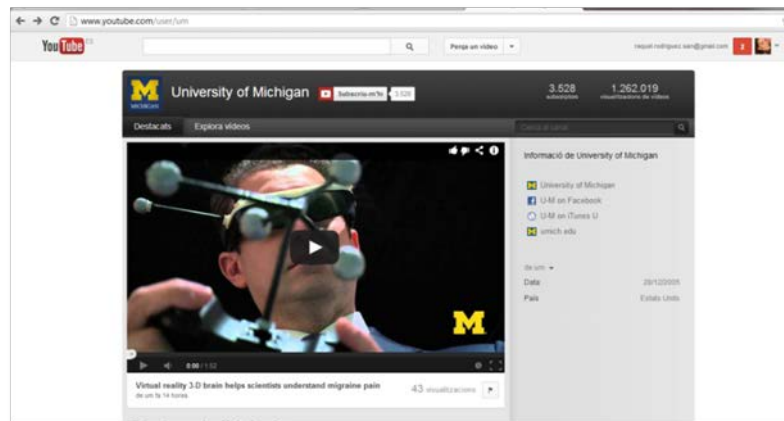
www.youtube.com/user/um

YouTube ES

Penja un vídeo

raquel.rodriguez.sam@gmail.com

M MICHIGAN

University of Michigan

Subscriu-m'hi 3.528

3.528 subscriptors

1.262.019 visualitzacions de vídeos

Destacats

Explora vídeos

Cerca al canal

Informació de University of Michigan

University of Michigan

U-M on Facebook

U-M on iTunes U

umich.edu

de um

Data 28/12/2005

País Estats Units

M

0:00 / 1:52

Virtual reality 3-D brain helps scientists understand migraine pain

de um fa 14 hores

43 visualitzacions